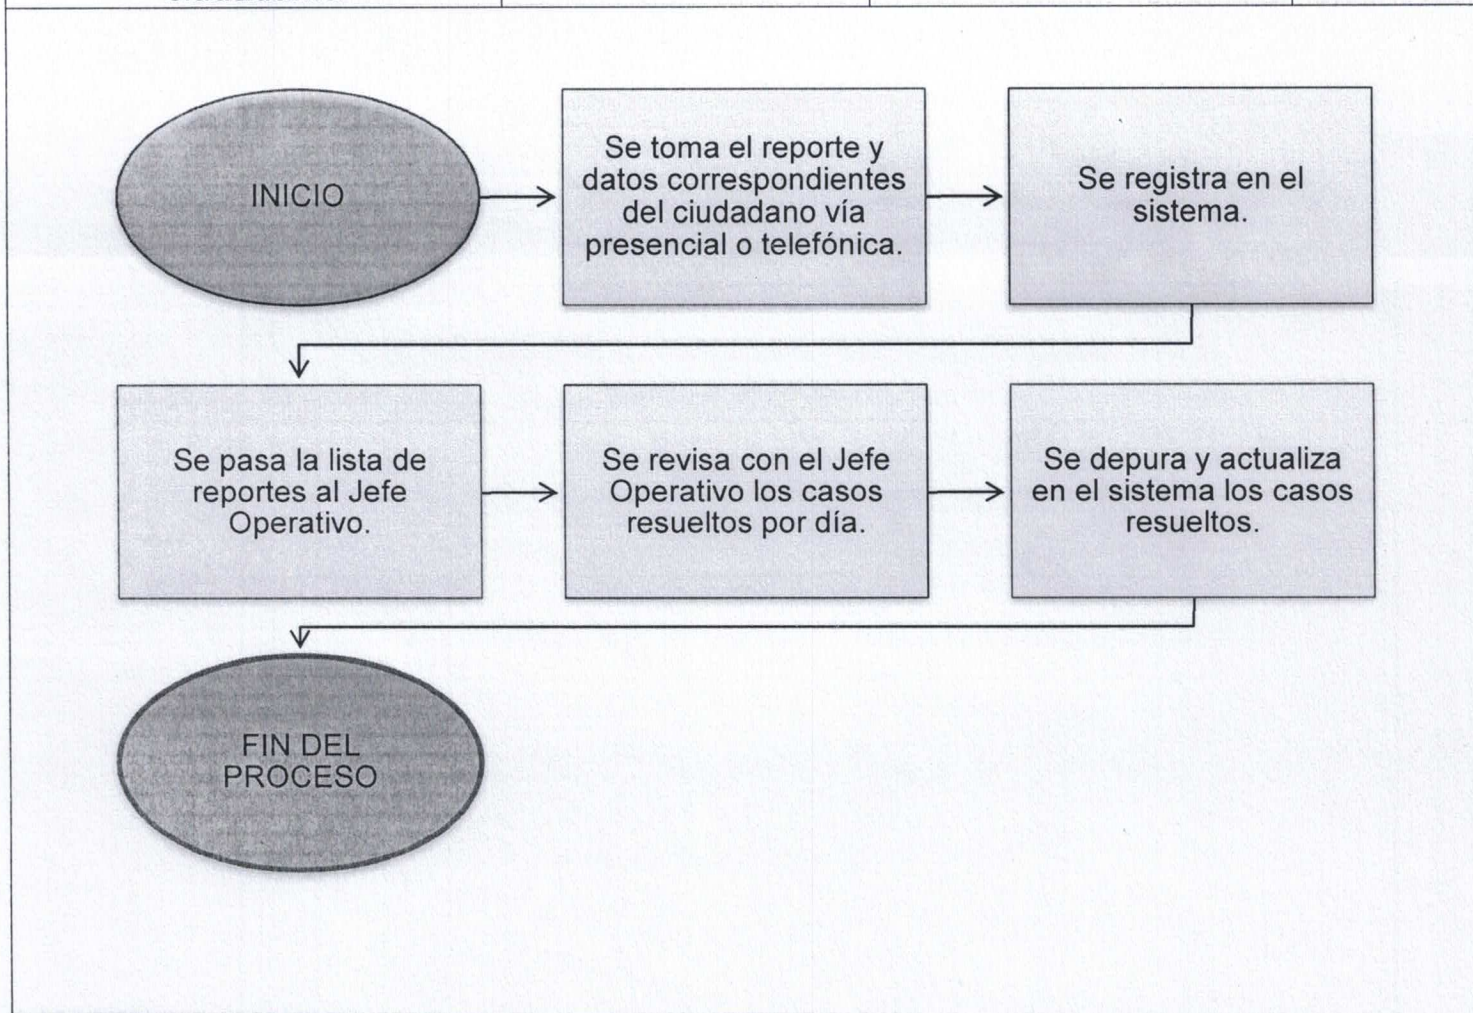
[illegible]

INICIO

Se toma el reporte y datos correspondientes del ciudadano vía presencial o telefónica.

Se registra en el sistema.

Se pasa la lista de reportes al Jefe Operativo.

Se revisa con el Jefe Operativo los casos resueltos por día.

Se depura y actualiza en el sistema los casos resueltos.

FIN DEL PROCESO